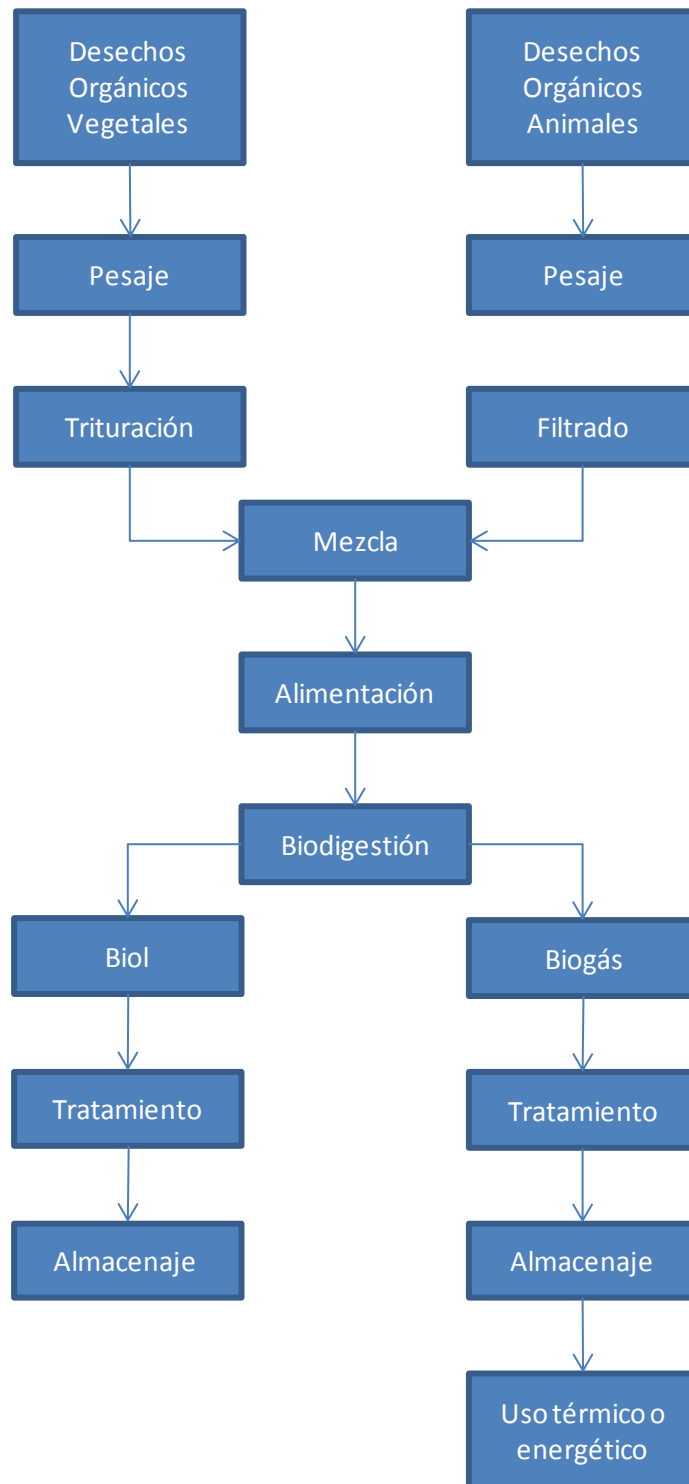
Desechos Orgánicos Vegetales

Desechos Orgánicos Animales

Pesaje

Pesaje

Trituración

Filtrado

Mezcla

Alimentación

Biodigestión

Biol

Biogás

Tratamiento

Tratamiento

Almacenaje

Almacenaje

Uso térmico o energético